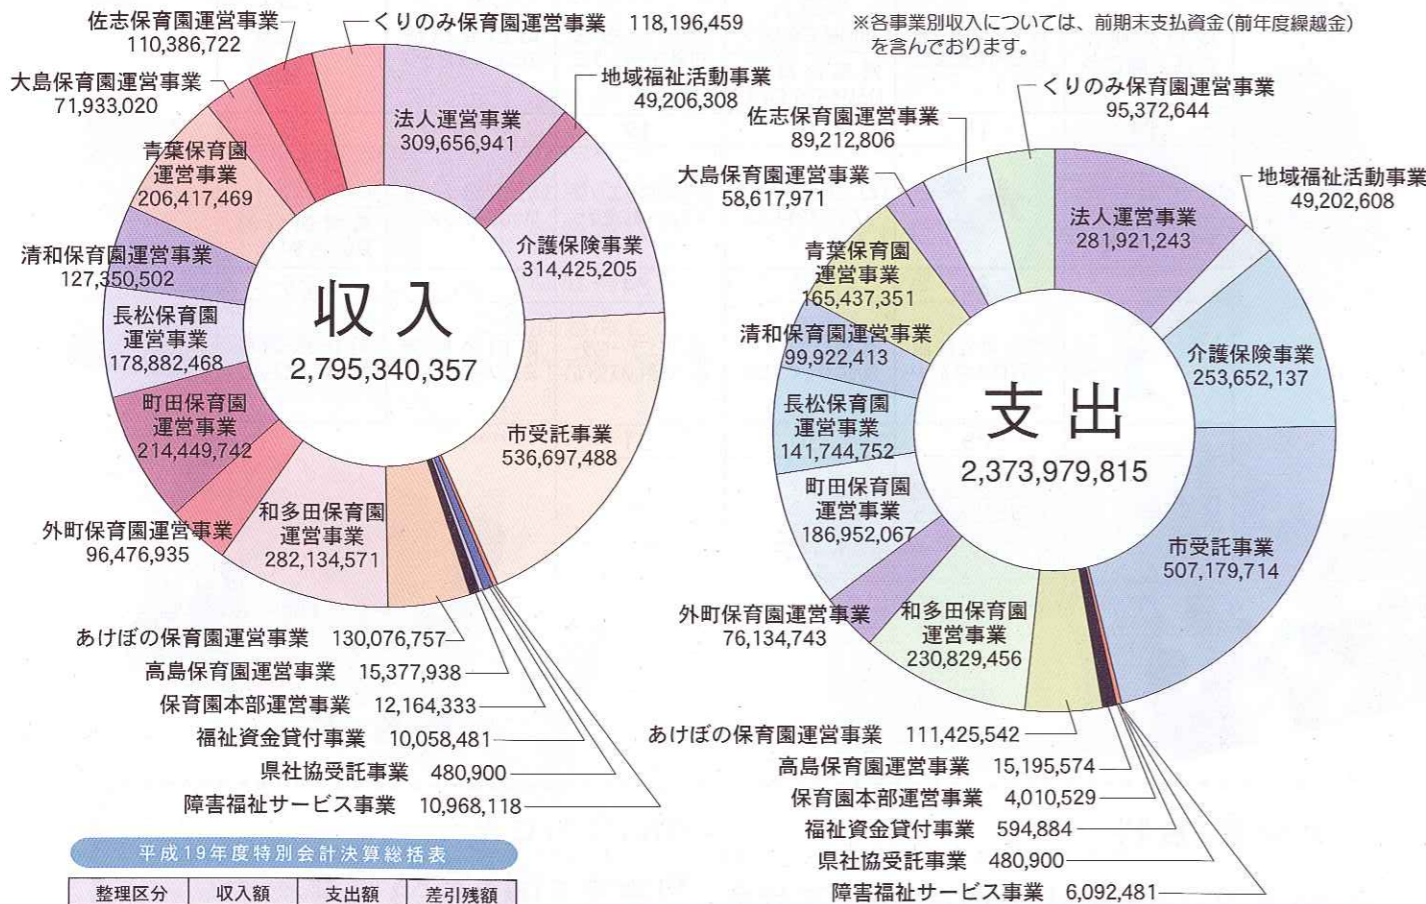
佐志保育園運営事業
110,386,722

くりのみ保育園運営事業　118,196,459

※各事業別収入については、前期末支払資金（前年度繰越金）を含んでおります。

大島保育園運営事業
71,933,020

地域福祉活動事業
49,206,308

法人運営事業
309,656,941

青葉保育園
運営事業
206,417,469

介護保険事業
314,425,205

清和保育園運営事業
127,350,502

長松保育園
運営事業
178,882,468

収入
2,795,340,357

町田保育園
運営事業
214,449,742

市受託事業
536,697,488

外町保育園運営事業
96,476,935

和多田保育園
運営事業
282,134,571

あけぼの保育園運営事業　130,076,757
高島保育園運営事業　15,377,938
保育園本部運営事業　12,164,333
福祉資金貸付事業　10,058,481
県社協受託事業　480,900
障害福祉サービス事業　10,968,118

くりのみ保育園運営事業
95,372,644

佐志保育園運営事業
89,212,806

大島保育園運営事業
58,617,971

地域福祉活動事業
49,202,608

法人運営事業
281,921,243

青葉保育園
運営事業
165,437,351

清和保育園運営事業
99,922,413

介護保険事業
253,652,137

長松保育園
運営事業
141,744,752

支出
2,373,979,815

町田保育園
運営事業
186,952,067

市受託事業
507,179,714

外町保育園運営事業
76,134,743

和多田保育園
運営事業
230,829,456

あけぼの保育園運営事業　111,425,542
高島保育園運営事業　15,195,574
保育園本部運営事業　4,010,529
福祉資金貸付事業　594,884
県社協受託事業　480,900
障害福祉サービス事業　6,092,481

平成19年度特別会計決算総括表

| 整理区分 | 収入額 | 支出額 | 差引残額 |
|---|---|---|---|